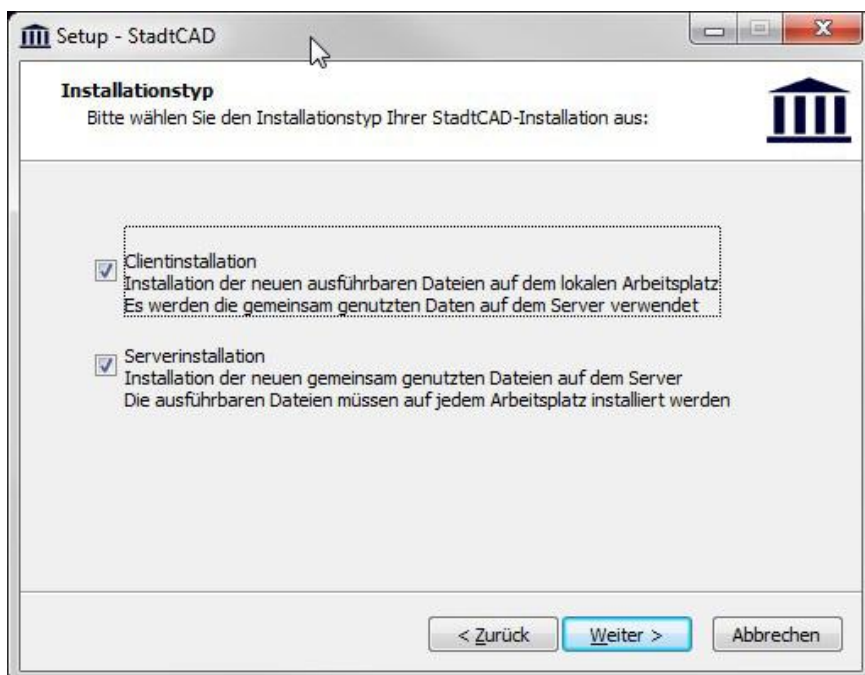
Setup - StadtCAD

Installationstyp
Bitte wählen Sie den Installationstyp Ihrer StadtCAD-Installation aus:

Clientinstallation
Installation der neuen ausführbaren Dateien auf dem lokalen Arbeitsplatz
Es werden die gemeinsam genutzten Daten auf dem Server verwendet

Serverinstallation
Installation der neuen gemeinsam genutzten Dateien auf dem Server
Die ausführbaren Dateien müssen auf jedem Arbeitsplatz installiert werden

< Zurück
Weiter >
Abbrechen